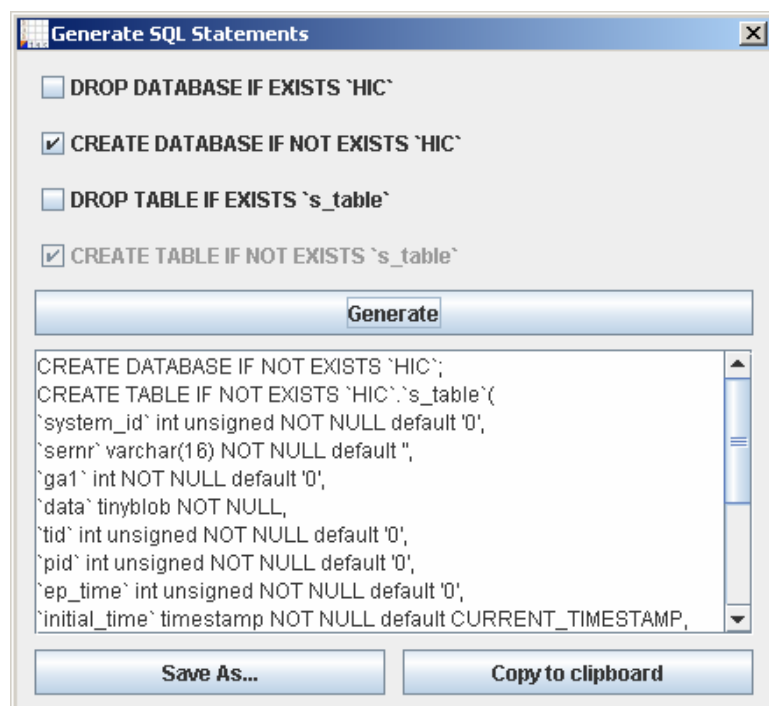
Generate SQL Statements

DROP DATABASE IF EXISTS `HIC`

CREATE DATABASE IF NOT EXISTS `HIC`

DROP TABLE IF EXISTS `s_table`

CREATE TABLE IF NOT EXISTS `s_table`

Generate

CREATE DATABASE IF NOT EXISTS `HIC`;
CREATE TABLE IF NOT EXISTS `HIC`.`s_table`(
`system_id` int unsigned NOT NULL default '0',
`sernr` varchar(16) NOT NULL default '',
`ga1` int NOT NULL default '0',
`data` tinyblob NOT NULL,
`tid` int unsigned NOT NULL default '0',
`pid` int unsigned NOT NULL default '0',
`ep_time` int unsigned NOT NULL default '0',
`initial_time` timestamp NOT NULL default CURRENT_TIMESTAMP,

Save As...

Copy to clipboard